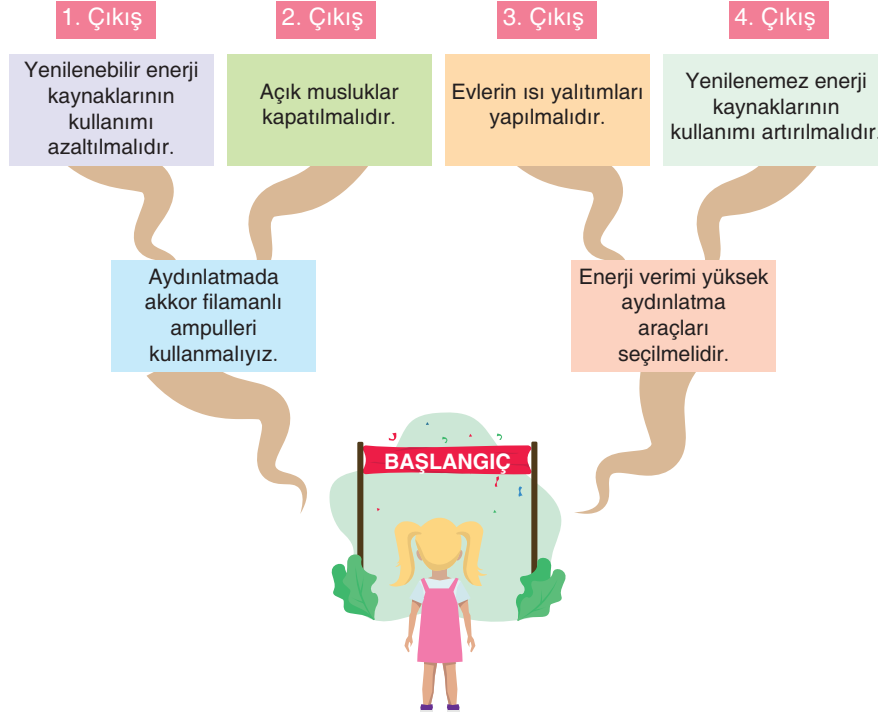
1. Çıkış

2. Çıkış

3. Çıkış

4. Çıkış

Yenilenebilir enerji kaynaklarının kullanımı azaltılmalıdır.

Açık musluklar kapatılmalıdır.

Evlerin ısı yalıtımları yapılmalıdır.

Yenilenemez enerji kaynaklarının kullanımı artırılmalıdır.

Aydınlatmada akkor filamanlı ampulleri kullanmalıyız.

Enerji verimi yüksek aydınlatma araçları seçilmelidir.

BAŞLANGIÇ